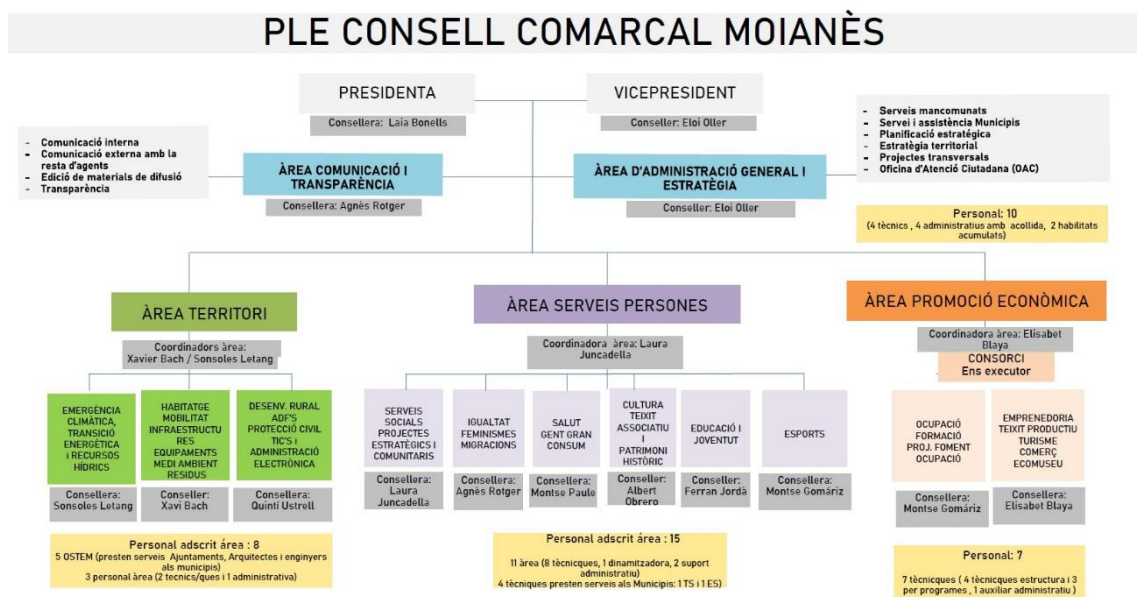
PLE CONSELL COMARCAL MOIANÈS

PRESIDENTA
Consellera: Laia Bonells

VICEPRESIDENT
Conseller: Eloi Oller

- Comunicació interna
- Comunicació externa amb la resta d'agents
- Edició de materials de difusió
- Transparència

ÀREA COMUNICACIÓ I TRANSPARÈNCIA
Consellera: Agnès Rotger

- Serveis mancomunats
- Servei i assistència Municipis
- Planificació estratègica
- Estratègia territorial
- Projectes transversals
- Oficina d'Atenció Ciutadana (OAC)

ÀREA D'ADMINISTRACIÓ GENERAL I ESTRATÈGIA
Conseller: Eloi Oller

Personal: 10
(4 tècnics , 4 administratius amb acollida, 2 habilitats acumulats)

ÀREA TERRITORI
Coordinadors àrea: Xavier Bach / Sonsoles Letang

EMERGÈNCIA CLIMÀTICA, TRANSICIÓ ENERGÈTICA i RECURSOS HÍDRICS
Consellera: Sonsoles Letang

HABITATGE MOBILITAT INFRAESTRUCTURES EQUIPAMENTS MEDI AMBIENT RESIDUS
Conseller: Xavi Bach

DESENV. RURAL ADF'S PROTECCIÓ CIVIL TIC'S i ADMINISTRACIÓ ELECTRÒNICA
Conseller: Quintí Ustrell

Personal adscrit àrea : 8
5 OSTEM (presten serveis Ajuntaments, Arquitectes i enginyers als municipis)
3 personal àrea (2 tecnics/ques i 1 administrativa)

ÀREA SERVEIS PERSONES
Coordinadora àrea: Laura Juncadella

SERVEIS SOCIALS PROJECTES ESTRATÈGICS I COMUNITARIS
Consellera: Laura Juncadella

IGUALTAT FEMINISMES MIGRACIONS
Consellera: Agnès Rotger

SALUT GENT GRAN CONSUM
Consellera: Montse Paule

CULTURA TEIXIT ASSOCIATIU I PATRIMONI HISTÒRIC
Conseller: Albert Obrero

EDUCACIÓ I JOVENTUT
Conseller: Ferran Jordà

ESPORTS
Consellera: Montse Gomàriz

Personal adscrit àrea : 15
11 àrea (8 tècnicques, 1 dinamitzadora, 2 suport administratiu)
4 tècniques presten serveis als Municipis: 1 TS i 1 ES)

ÀREA PROMOCIÓ ECONÒMICA
Coordinadora àrea: Elisabet Blaya

CONSORCI
Ens executor

OCUPACIÓ FORMACIÓ PROJ. FOMENT OCUPACIÓ
Consellera: Montse Gomàriz

EMPRENEDORIA TEIXIT PRODUCTIU TURISME COMERÇ ECOMUSEU
Consellera: Elisabet Blaya

Personal: 7
7 tècnicques ( 4 tècnicques estructura i 3 per programes , 1 auxiliar administratiu )